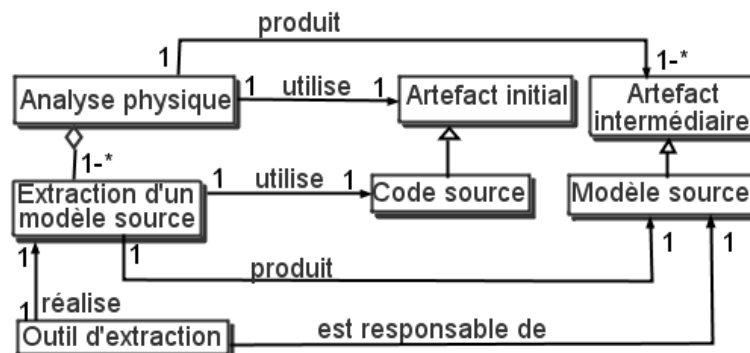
produit
1
1-*
Analyse physique
1
utilise
1
Artefact initial
Artefact intermédiaire
1-*
Extraction d'un modèle source
1
utilise
1
Code source
Modèle source
1
1
1
1
produit
1
réalise
Outil d'extraction
est responsable de